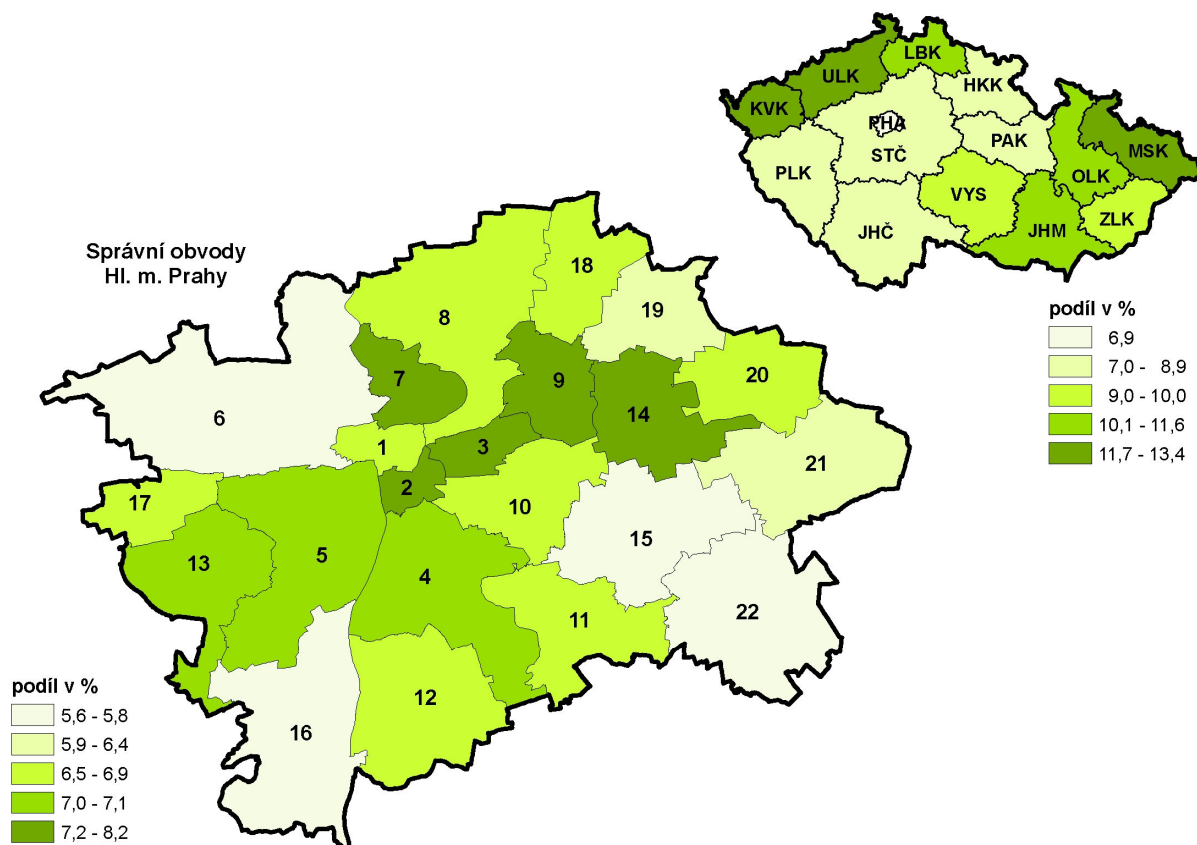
Správní obvody
Hl. m. Prahy

LBK
ULK
HKK
KVK
PHA
STČ
PAK
MSK
PLK
OLK
VYS
JHČ
JHM
ZLK

podíl v %
6,9
7,0 - 8,9
9,0 - 10,0
10,1 - 11,6
11,7 - 13,4

18
8
19
7
9
20
6
14
1
3
21
2
17
10
15
5
13
4
22
11
12
16

podíl v %
5,6 - 5,8
5,9 - 6,4
6,5 - 6,9
7,0 - 7,1
7,2 - 8,2